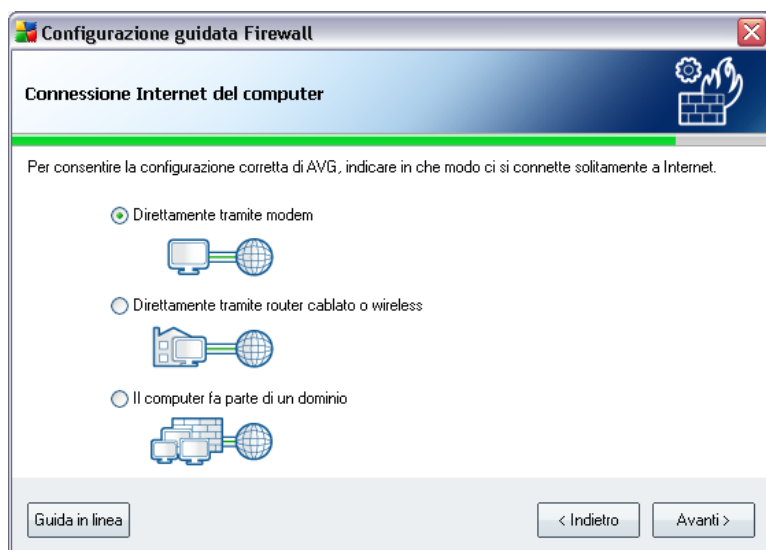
Configurazione guidata Firewall

Connessione Internet del computer

Per consentire la configurazione corretta di AVG, indicare in che modo ci si connette solitamente a Internet.

Direttamente tramite modem

Direttamente tramite router cablato o wireless

Il computer fa parte di un dominio

Guida in linea

< Indietro

Avanti >